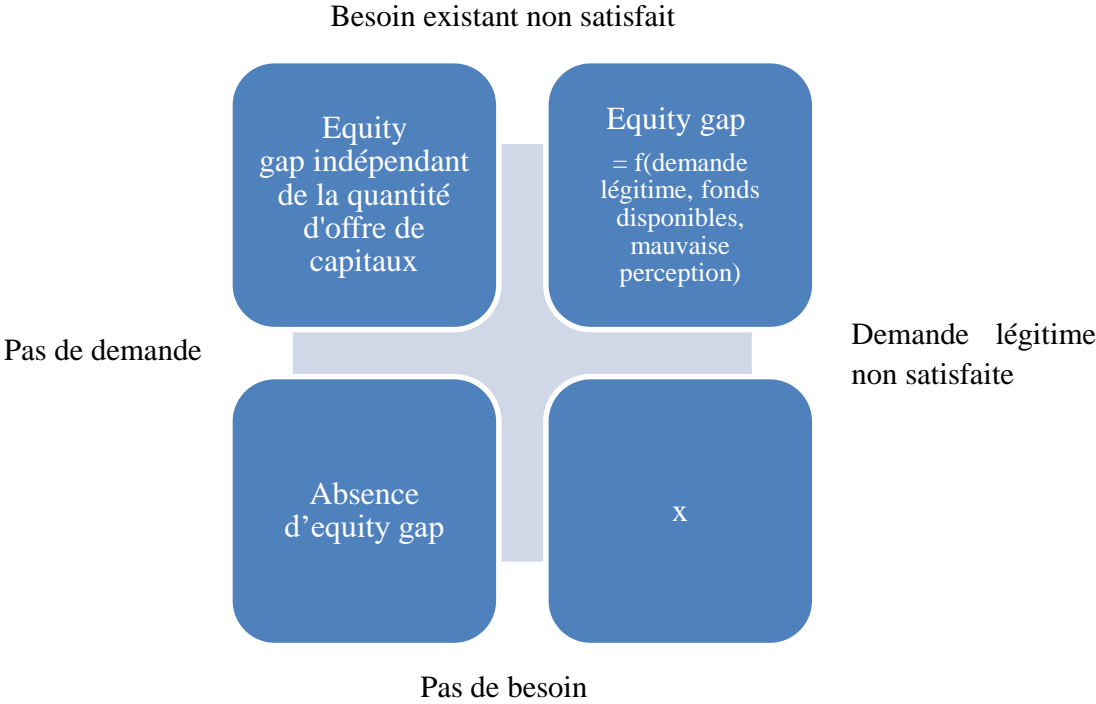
Besoin existant non satisfait

Equity gap indépendant de la quantité d'offre de capitaux

Equity gap

= f(demande légitime, fonds disponibles, mauvaise perception)

Pas de demande

Demande légitime non satisfaite

Absence d’equity gap

x

Pas de besoin